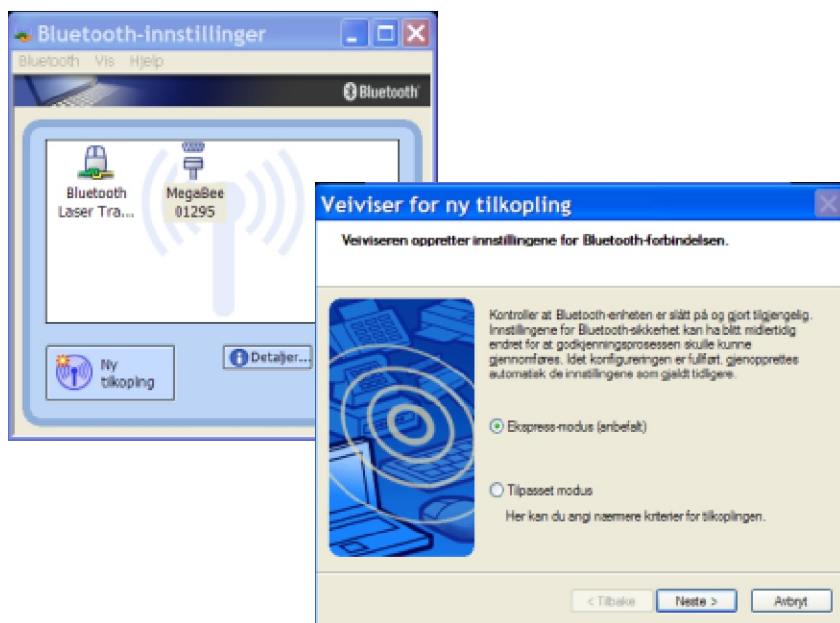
Bluetooth-innstillinger

Bluetooth Vis Hjelp

Bluetooth

Bluetooth Laser Tra...

MegaBee 01295

Ny tilkoping

Detaljer...

Veiviser for ny tilkopling

Veiviseren oppretter innstillingene for Bluetooth-forbindelsen.

Kontroller at Bluetooth-enheten er slått på og gjort tilgjengelig. Innstillingene for Bluetooth-sikkerhet kan ha blitt midlertidig endret for at godkjenningsprosessen skulle kunne gjennomføres. Idet konfigureringen er fullført, gjenopprettes automatisk de innstillingene som gjaldt tidligere.

Ekspress-modus (anbefalt)

Tilpasset modus

Her kan du angi nærmere kriterier for tilkoplingen.

< Tilbake

Neste >

Avbryt